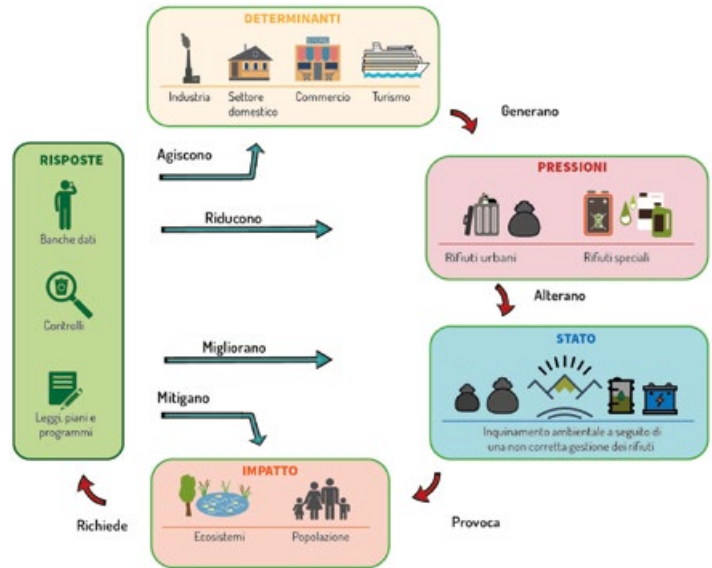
DETERMINANTI

Industria
Settore domestico
Commercio
Turismo

Generano

RISPOSTE

Banche dati

Controlli

Leggi, piani e programmi

Agiscono

Riducono

Migliorano

Mitigano

PRESSIONI

Rifiuti urbani
Rifiuti speciali

Alterano

STATO

Inquinamento ambientale a seguito di una non corretta gestione dei rifiuti

Provoca

IMPATTO

Ecosistemi
Popolazione

Richiede